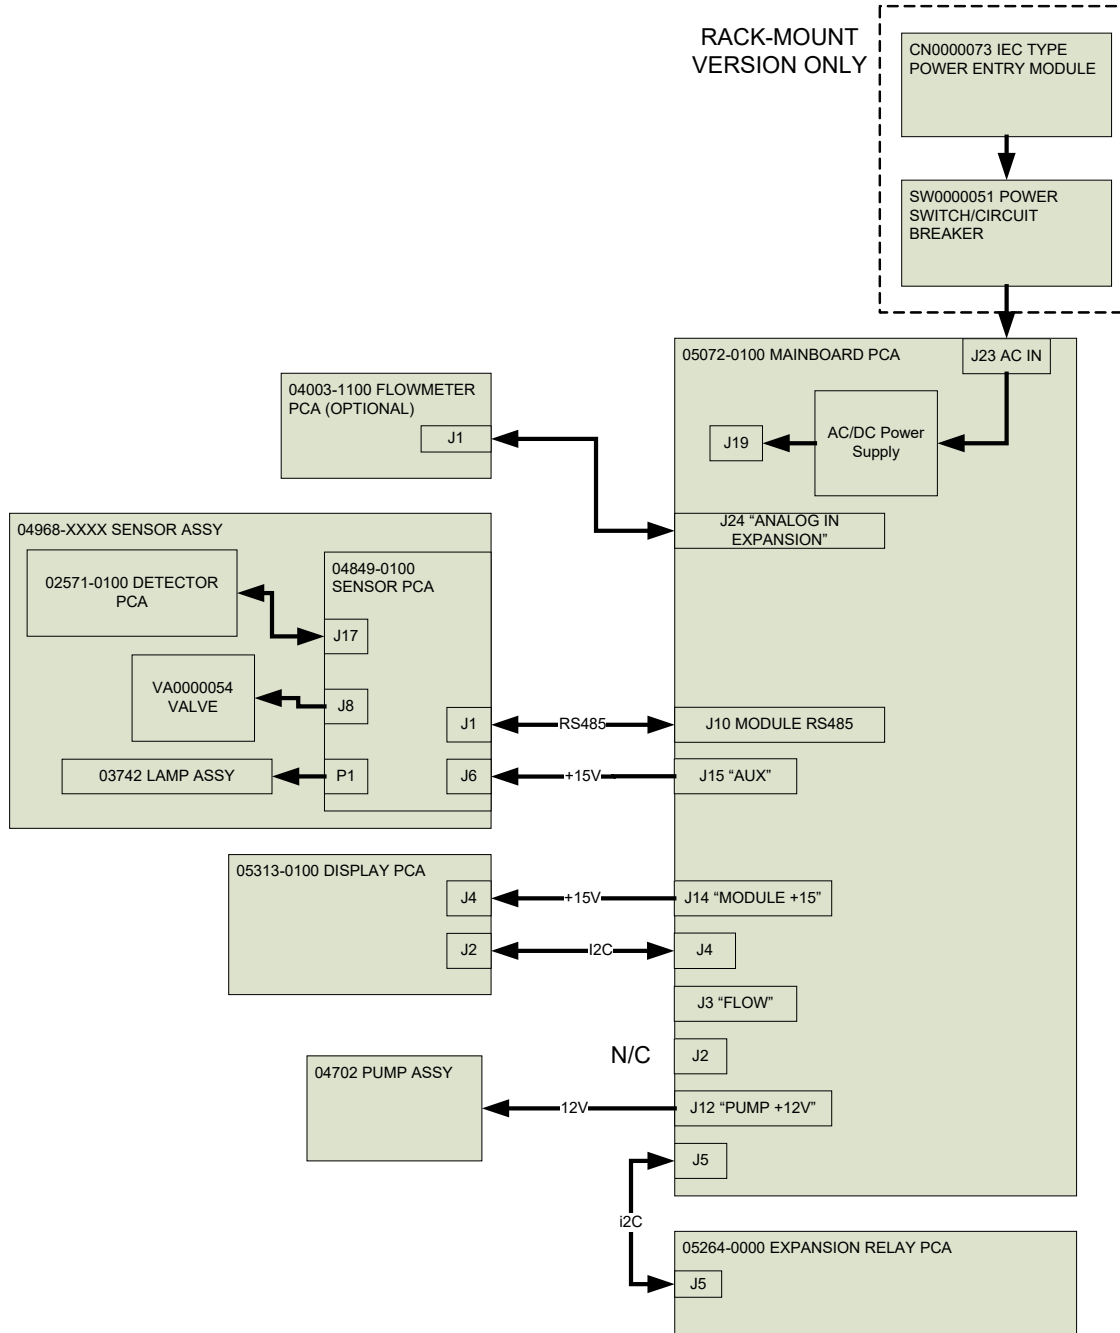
RACK-MOUNT VERSION ONLY

CN0000073 IEC TYPE POWER ENTRY MODULE

SW0000051 POWER SWITCH/CIRCUIT BREAKER

05072-0100 MAINBOARD PCA

J23 AC IN

04003-1100 FLOWMETER PCA (OPTIONAL)

J1

J19

AC/DC Power Supply

04968-XXXX SENSOR ASSY

J24 “ANALOG IN EXPANSION”

02571-0100 DETECTOR PCA

04849-0100 SENSOR PCA

J17

VA0000054 VALVE

J8

J1

RS485

J10 MODULE RS485

03742 LAMP ASSY

P1

J6

+15V

J15 “AUX”

05313-0100 DISPLAY PCA

J4

+15V

J14 “MODULE +15”

J2

I2C

J4

J3 “FLOW”

N/C

J2

04702 PUMP ASSY

12V

J12 “PUMP +12V”

J5

i2C

05264-0000 EXPANSION RELAY PCA

J5